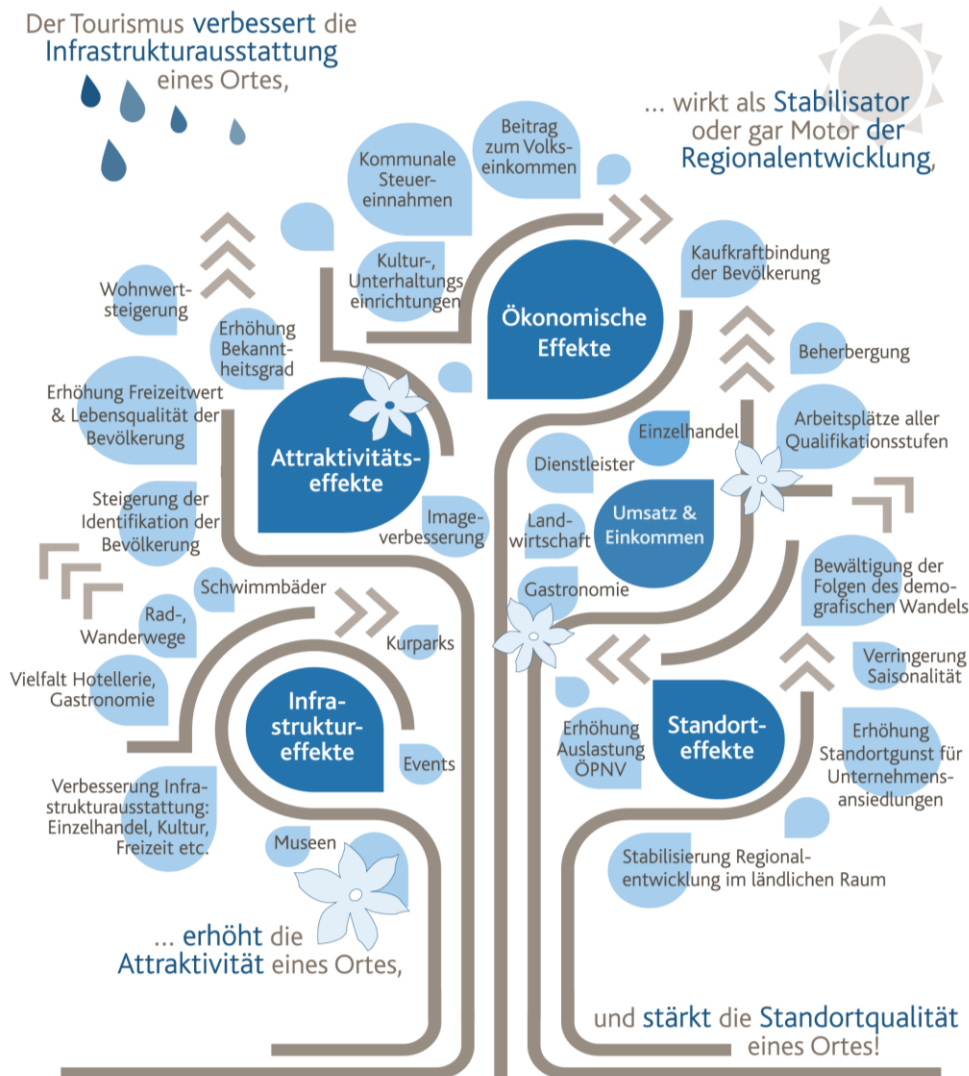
Der Tourismus verbessert die Infrastrukturausstattung eines Ortes,

... wirkt als Stabilisator oder gar Motor der Regionalentwicklung,

Kommunale Steuereinnahmen

Beitrag zum Volkseinkommen

Kultur-, Unterhaltungseinrichtungen

Wohnwertsteigerung

Erhöhung Bekanntheitsgrad

Ökonomische Effekte

Kaufkraftbindung der Bevölkerung

Beherbergung

Erhöhung Freizeitwert & Lebensqualität der Bevölkerung

Attraktivitätseffekte

Einzelhandel

Arbeitsplätze aller Qualifikationsstufen

Dienstleister

Steigerung der Identifikation der Bevölkerung

Imageverbesserung

Landwirtschaft

Umsatz & Einkommen

Schwimmbäder

Gastronomie

Bewältigung der Folgen des demografischen Wandels

Rad-, Wanderwege

Kurparks

Verringerung Saisonalität

Vielfalt Hotellerie, Gastronomie

Infrastruktureffekte

Erhöhung Auslastung ÖPNV

Standorteffekte

Erhöhung Standortgunst für Unternehmensansiedlungen

Events

Verbesserung Infrastrukturausstattung: Einzelhandel, Kultur, Freizeit etc.

Museen

Stabilisierung Regionalentwicklung im ländlichen Raum

... erhöht die Attraktivität eines Ortes,

und stärkt die Standortqualität eines Ortes!